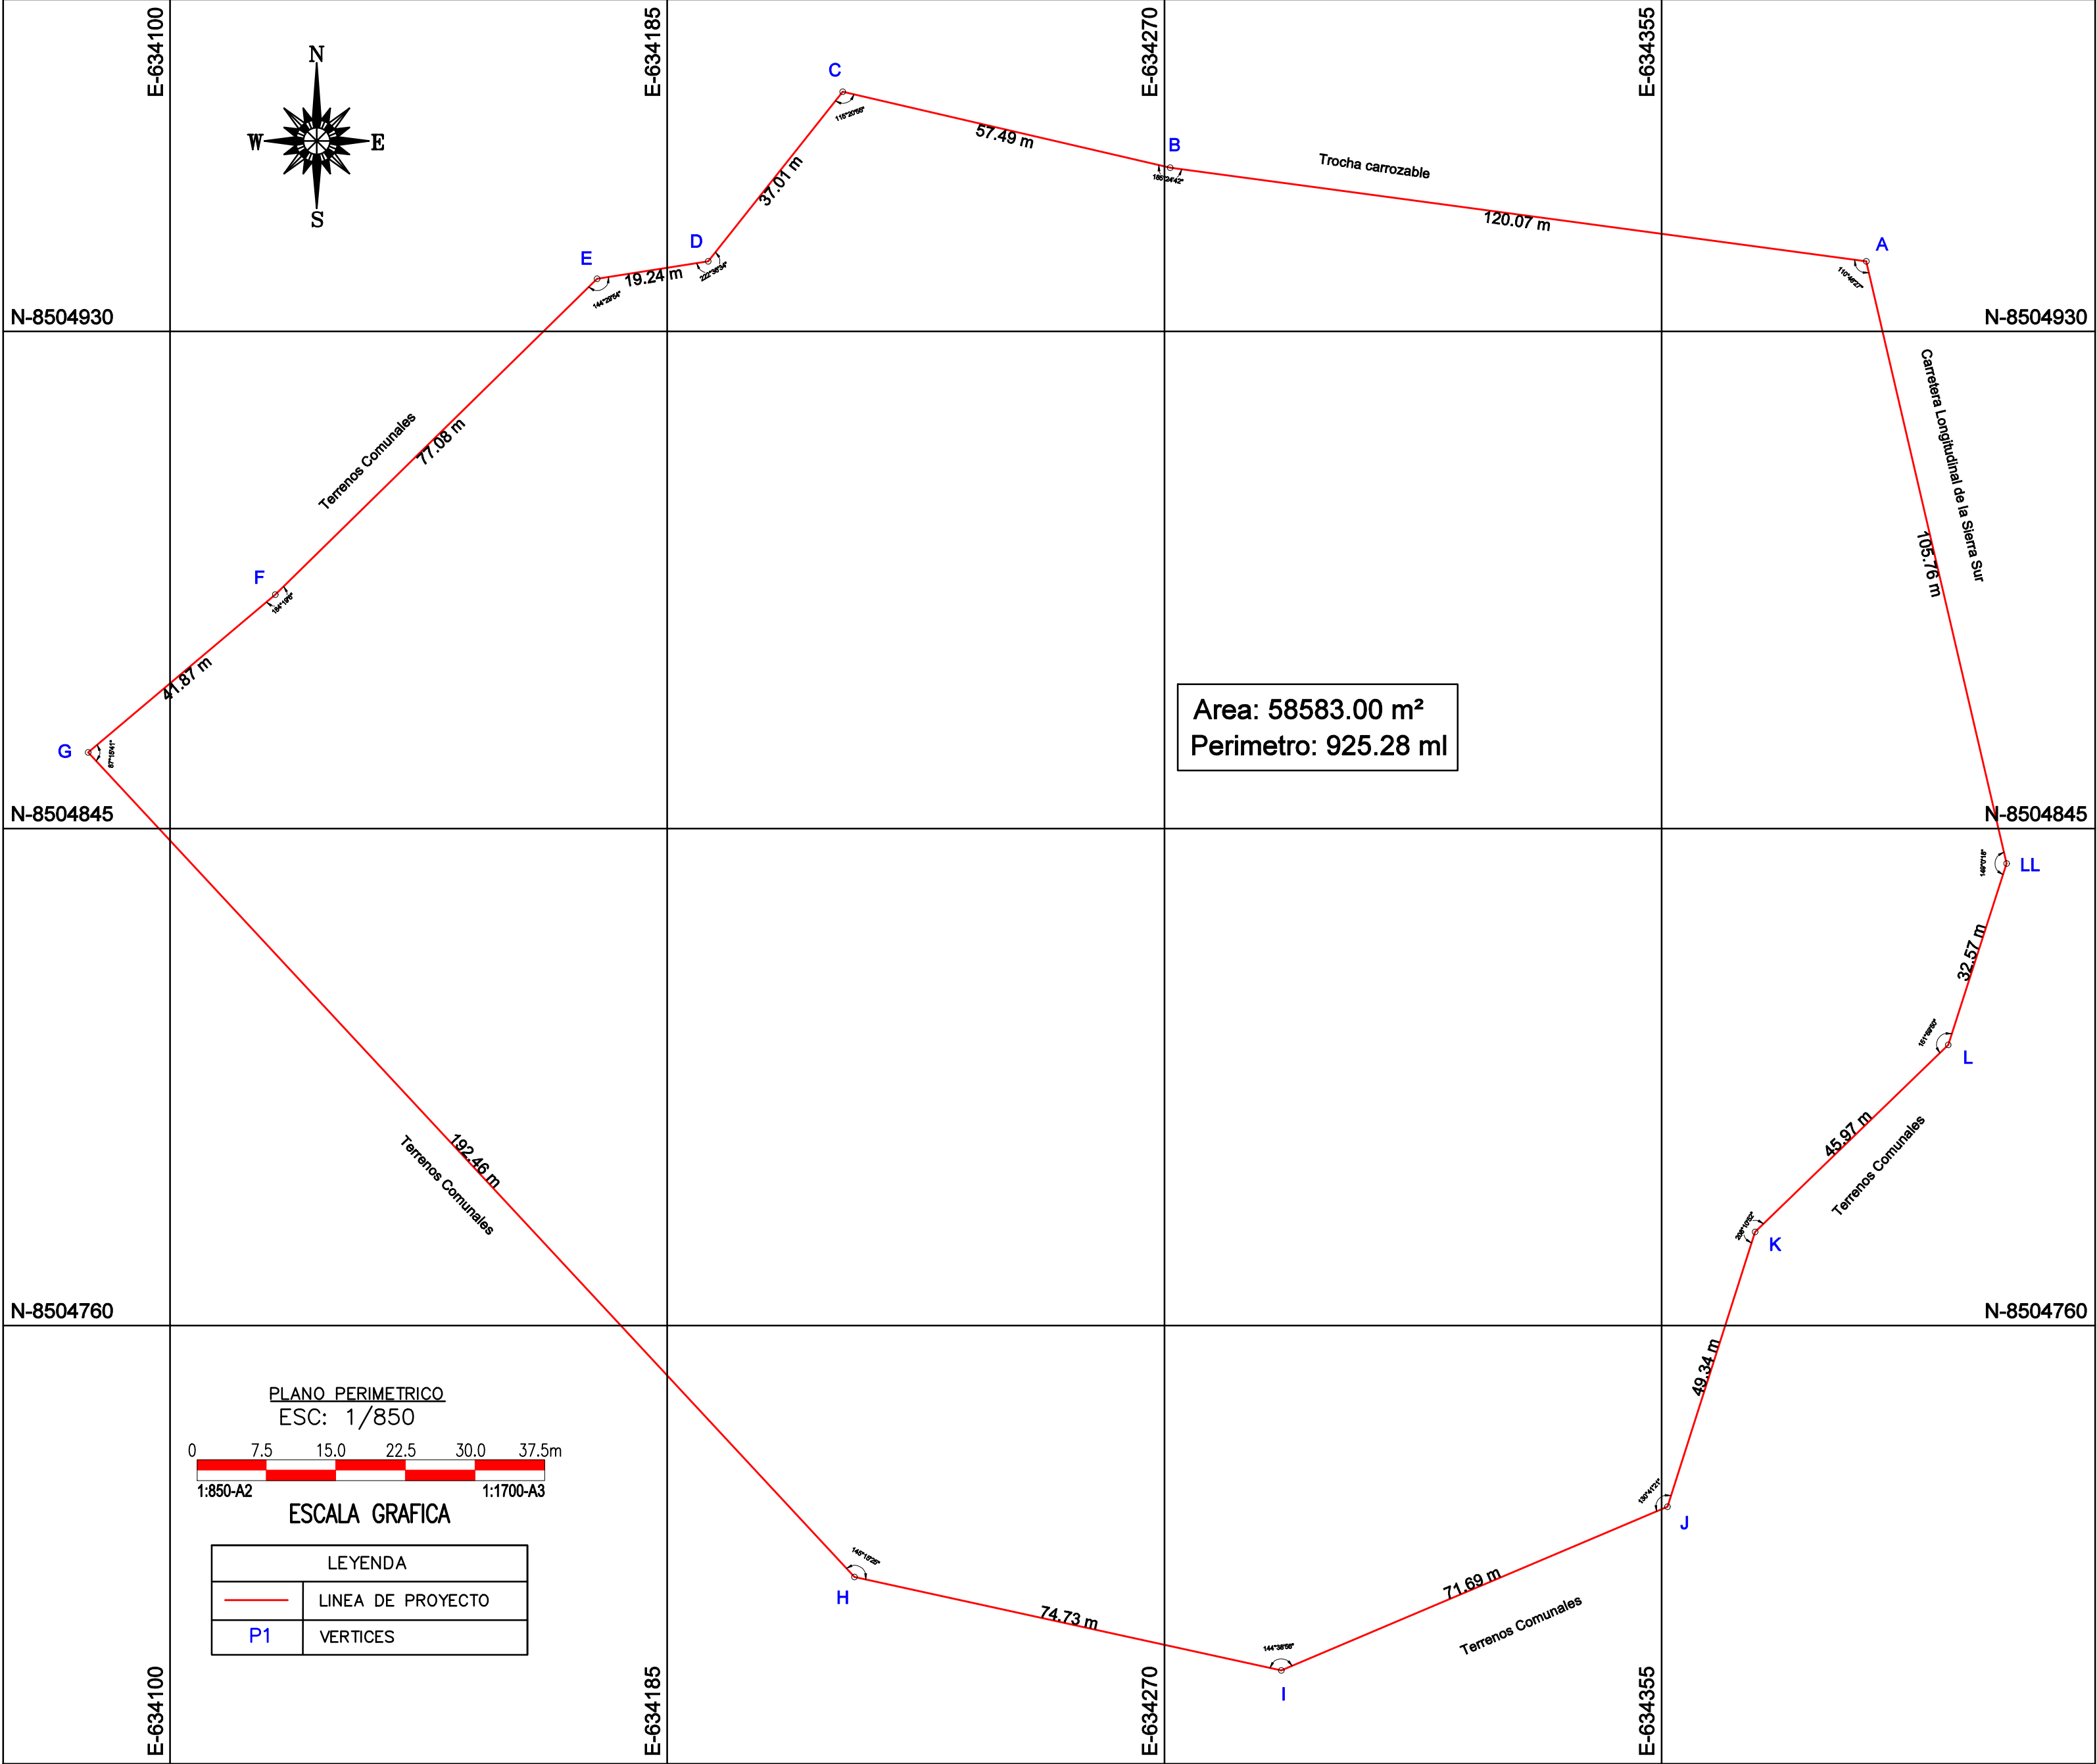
E-634100
E-634185
E-634270
E-634355

N
W
E
S

C
57.49 m
B
Trocha carrozable
120.07 m
A
37.01 m
D
E
19.24 m

N-8504930
N-8504930

Carretera Longitudinal de la Sierra Sur
105.76 m

Terrenos Comunales
77.08 m

F
41.87 m
G

Area: 58583.00 m²
Perimetro: 925.28 ml

N-8504845
N-8504845

LL
32.57 m
L
45.97 m
Terrenos Comunales
K

192.46 m
Terrenos Comunales

N-8504760
N-8504760

49.34 m

PLANO PERIMETRICO
ESC: 1/850
0 7.5 15.0 22.5 30.0 37.5m
1:850-A2
1:1700-A3
ESCALA GRAFICA

| LEYENDA | |
|---|---|
| | LINEA DE PROYECTO |
| P1 | VERTICES |

H
74.73 m
I
71.69 m
Terrenos Comunales
J

E-634100
E-634185
E-634270
E-634355